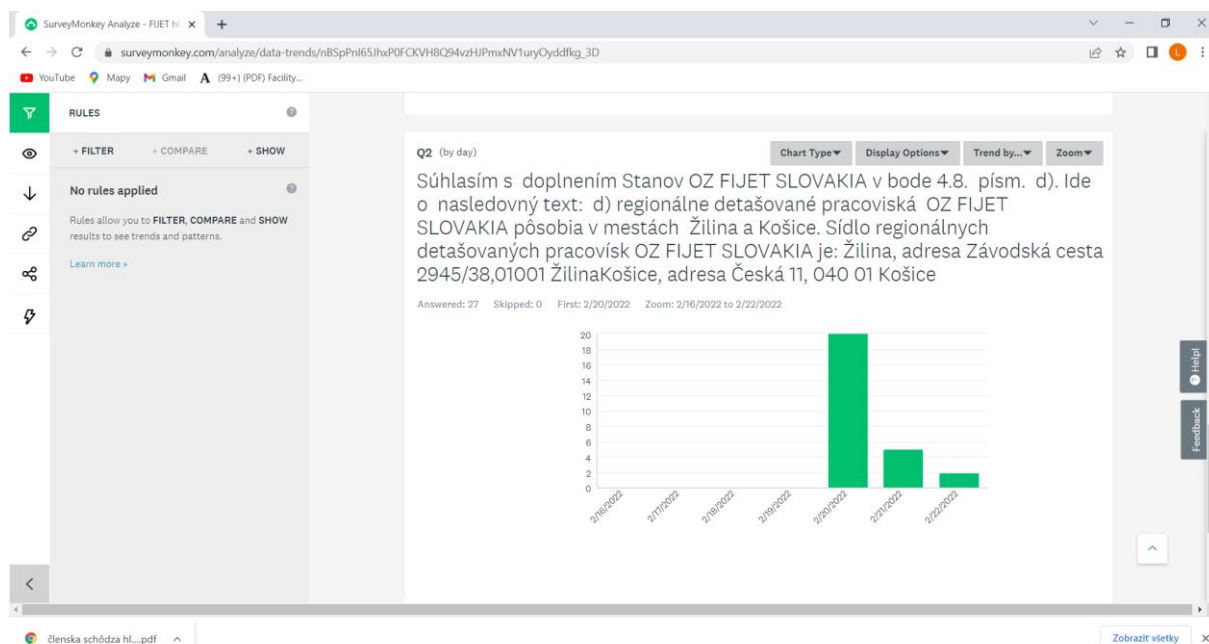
SurveyMonkey Analyze - FIJET hl ×

surveymonkey.com/analyze/data-trends/nBSpPnI65JhxP0FCKVH8Q94vzHJPmxNV1uryOyddfkg_3D

YouTube Mapy Gmail (99+) (PDF) Facility...

RULES

+ FILTER + COMPARE + SHOW

No rules applied

Rules allow you to FILTER, COMPARE and SHOW results to see trends and patterns.

Learn more »

Q2 (by day)

Chart Type▼ Display Options▼ Trend by...▼ Zoom▼

Súhlasím s doplnením Stanov OZ FIJET SLOVAKIA v bode 4.8. písm. d). Ide o nasledovný text: d) regionálne detašované pracoviská OZ FIJET SLOVAKIA pôsobia v mestách Žilina a Košice. Sídlo regionálnych detašovaných pracovísk OZ FIJET SLOVAKIA je: Žilina, adresa Závodská cesta 2945/38,01001 ŽilinaKošice, adresa Česká 11, 040 01 Košice

Answered: 27 Skipped: 0 First: 2/20/2022 Zoom: 2/16/2022 to 2/22/2022

20
18
16
14
12
10
8
6
4
2
0

2/16/2022 2/17/2022 2/18/2022 2/19/2022 2/20/2022 2/21/2022 2/22/2022

Help!

Feedback

členska schôdza hl....pdf

Zobraziť všetky